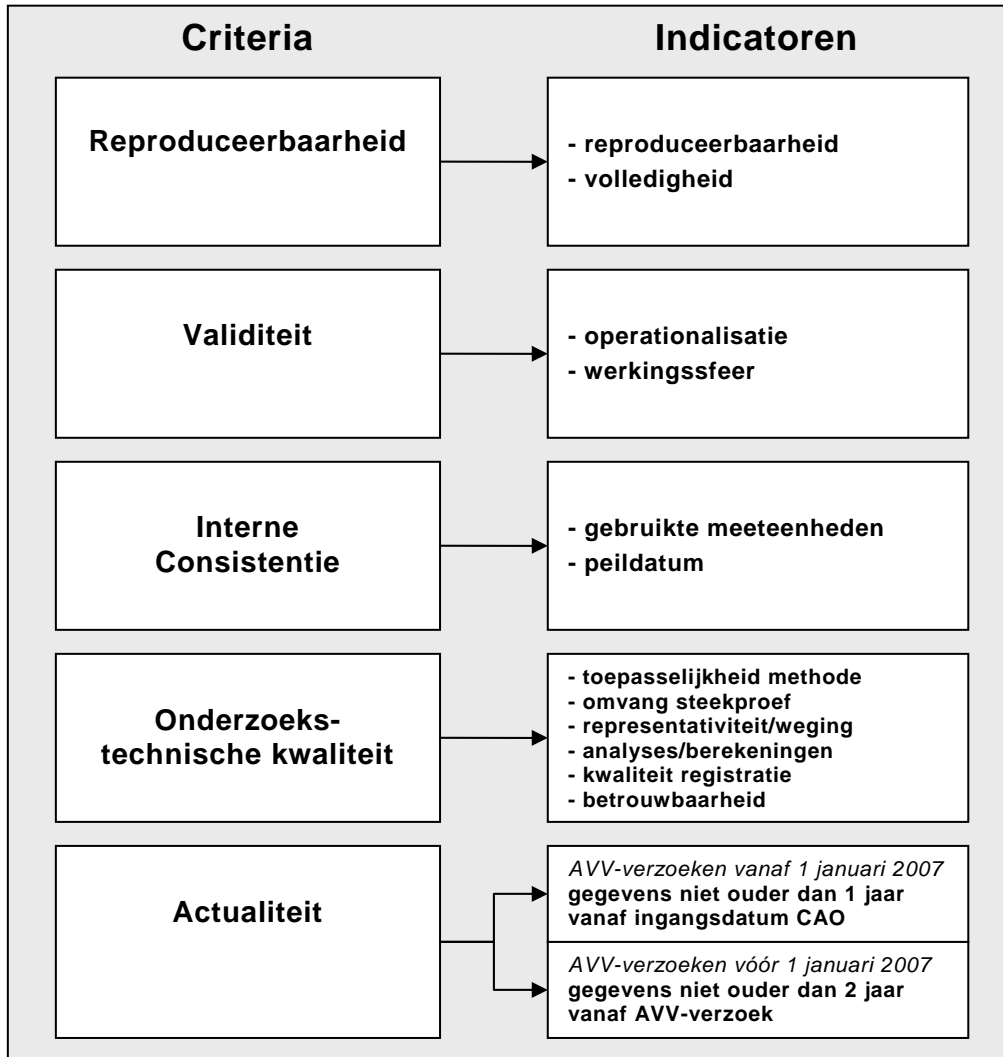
Criteria

Indicatoren

Reproduceerbaarheid

- reproduceerbaarheid
- volledigheid

Validiteit

- operationalisatie
- werkingssfeer

Interne Consistentie

- gebruikte meeteenheden
- peildatum

Onderzoekstechnische kwaliteit

- toepasselijkheid methode
- omvang steekproef
- representativiteit/weging
- analyses/berekeningen
- kwaliteit registratie
- betrouwbaarheid

Actualiteit

AVV-verzoeken vanaf 1 januari 2007
gegevens niet ouder dan 1 jaar vanaf ingangsdatum CAO

AVV-verzoeken vóór 1 januari 2007
gegevens niet ouder dan 2 jaar vanaf AVV-verzoek